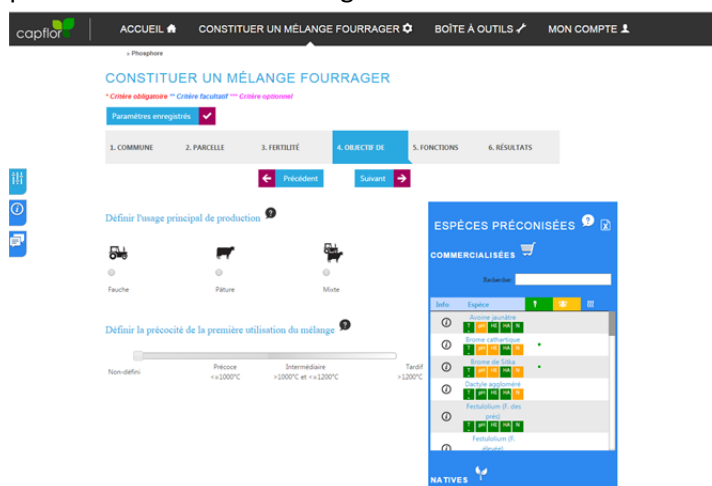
capflor

ACCUEIL CONSTITUER UN MÉLANGE FOURRAGER BOÎTE À OUTILS MON COMPTE

» Phosphore

CONSTITUER UN MÉLANGE FOURRAGER

* Critère obligatoire ** Critère facultatif *** Critère optionnel

Paramètres enregistrés

1. COMMUNE 2. PARCELLE 3. FERTILITÉ 4. OBJECTIF DE 5. FONCTIONS 6. RÉSULTATS

Précédent Suivant

Définir l'usage principal de production

Fauche Pâture Mixte

Définir la précocité de la première utilisation du mélange

Non-défini Précoce <=1000°C Intermédiaire >1000°C et <=1200°C Tardif >1200°C

ESPÈCES PRÉCONISÉES

COMMERCIALISÉES

Recherche

Info Espèce

Avoine jaunâtre
T pH HE HA N

Brome cathartique
T pH HE HA N

Brome de Sitka
T pH HE HA N

Dactyle aggloméré
T pH HE HA N

Festulolium (F. des prés)
T pH HE HA N

Festulolium (F. élevée)

NATIVES